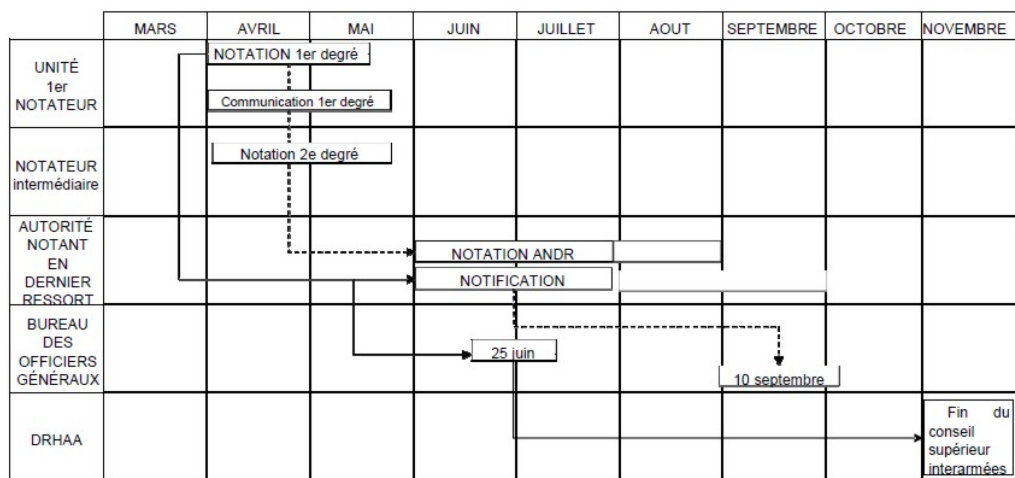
| | MARS | AVRIL | MAI | JUIN | JUILLET | AOUT | SEPTEMBRE | OCTOBRE | NOVEMBRE |
|---|---|---|---|---|---|---|---|---|---|
| UNITÉ 1er NOTATEUR | | NOTATION 1er degré<br>Communication 1er degré | | | | | | | |
| NOTATEUR intermédiaire | | Notation 2e degré | | | | | | | |
| AUTORITÉ NOTANT EN DERNIER RESSORT | | | | NOTATION ANDR<br>NOTIFICATION | | | | | |
| BUREAU DES OFFICIERS GÉNÉRAUX | | | | 25 juin | | | 10 septembre | | |
| DRHAA | | | | | | | | | Fin du conseil supérieur interarmées |